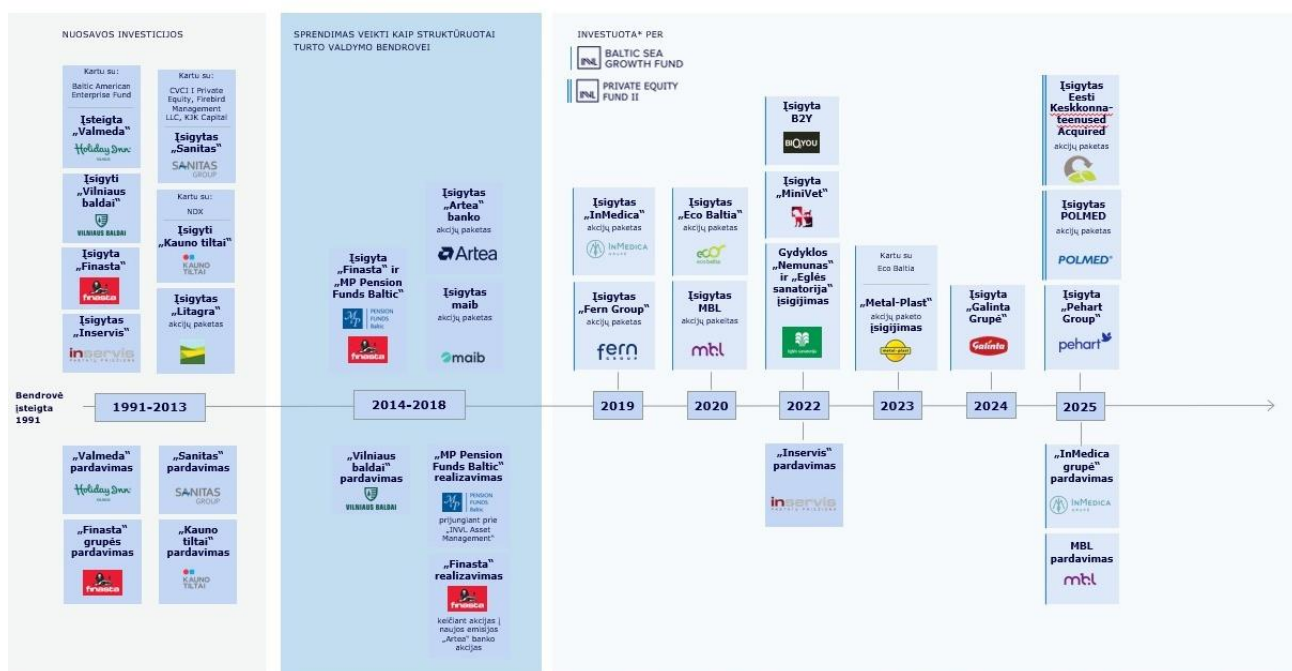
NUOSAVOS INVESTICIJOS

Kartu su: Baltic American Enterprise Fund

Įsteigta „Valmeda"

Holiday Inn

Įsigyti „Vilniaus baldai"

VILNIAUS BALDAI

Įsigyta „Finasta"

finasta

Įsigytas „Inservis"

inservis

Kartu su: CVCI I Private Equity, Firebird Management LLC, KJK Capital

Įsigytas „Sanitas"

SANITAS GROUP

Kartu su: NDX

Įsigyti „Kauno tiltai"

KAUNO TILTAI

Įsigytas „Litagra" akcijų paketas

SPRENDIMAS VEIKTI KAIP STRUKTŪRUOTAI TURTO VALDYMO BENDROVEI

Įsigyta „Finasta" ir „MP Pension Funds Baltic"

PENSION FUNDS Baltic

finasta

Įsigytas „Artea" banko akcijų paketas

Artea

Įsigytas maib akcijų paketas

maib

INVESTUOTA* PER

INVL BALTIC SEA GROWTH FUND

INVL PRIVATE EQUITY FUND II

Įsigytas „InMedica" akcijų paketas

InMEDICA GRUPĖ

Įsigytas „Fern Group" akcijų paketas

fern GROUP

Įsigytas „Eco Baltia" akcijų paketas

eco baltia

Įsigytas MBL akcijų paketas

mbl

Įsigyta B2Y

BIOYOU

Įsigyta „MiniVet"

Gydyklos „Nemunas" ir „Eglės sanatorija" įsigijimas

Eglės sanatorija

Kartu su Eco Baltia

„Metal-Plast" akcijų paketo įsigijimas

metal-plast

Įsigyta „Galinta Grupė"

Galinta

Įsigytas Eesti Keskkonnateenused Acquired akcijų paketas

Įsigytas POLMED akcijų paketas

POLMED

Įsigyta „Pehart Group"

pehart

Bendrovė įsteigta 1991

1991-2013

2014-2018

2019

2020

2022

2023

2024

2025

„Valmeda" pardavimas

Holiday Inn

„Sanitas" pardavimas

SANITAS GROUP

„Finasta" grupės pardavimas

finasta

„Kauno tiltai" pardavimas

KAUNO TILTAI

„Vilniaus baldai" pardavimas

VILNIAUS BALDAI

„MP Pension Funds Baltic" realizavimas

PENSION FUNDS Baltic

prijungiant prie „INVL Asset Management"

„Finasta" realizavimas

finasta

keičiant akcijas į naujos emisijos „Artea" banko akcijas

„Inservis" pardavimas

inservis

„InMedica grupė" pardavimas

InMEDICA GRUPĖ

MBL pardavimas

mbl